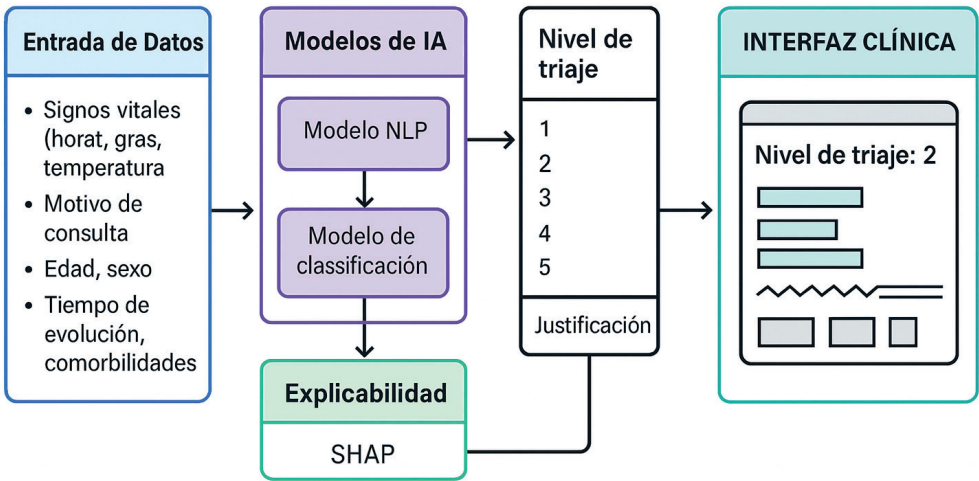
Entrada de Datos

- Signos vitales (horat, gras, temperatura
- Motivo de consulta
- Edad, sexo
- Tiempo de evolución, comorbilidades

Modelos de IA

Modelo NLP

Modelo de classificación

Explicabilidad

SHAP

Nivel de triaje

1
2
3
4
5

Justificación

INTERFAZ CLÍNICA

Nivel de triaje: 2